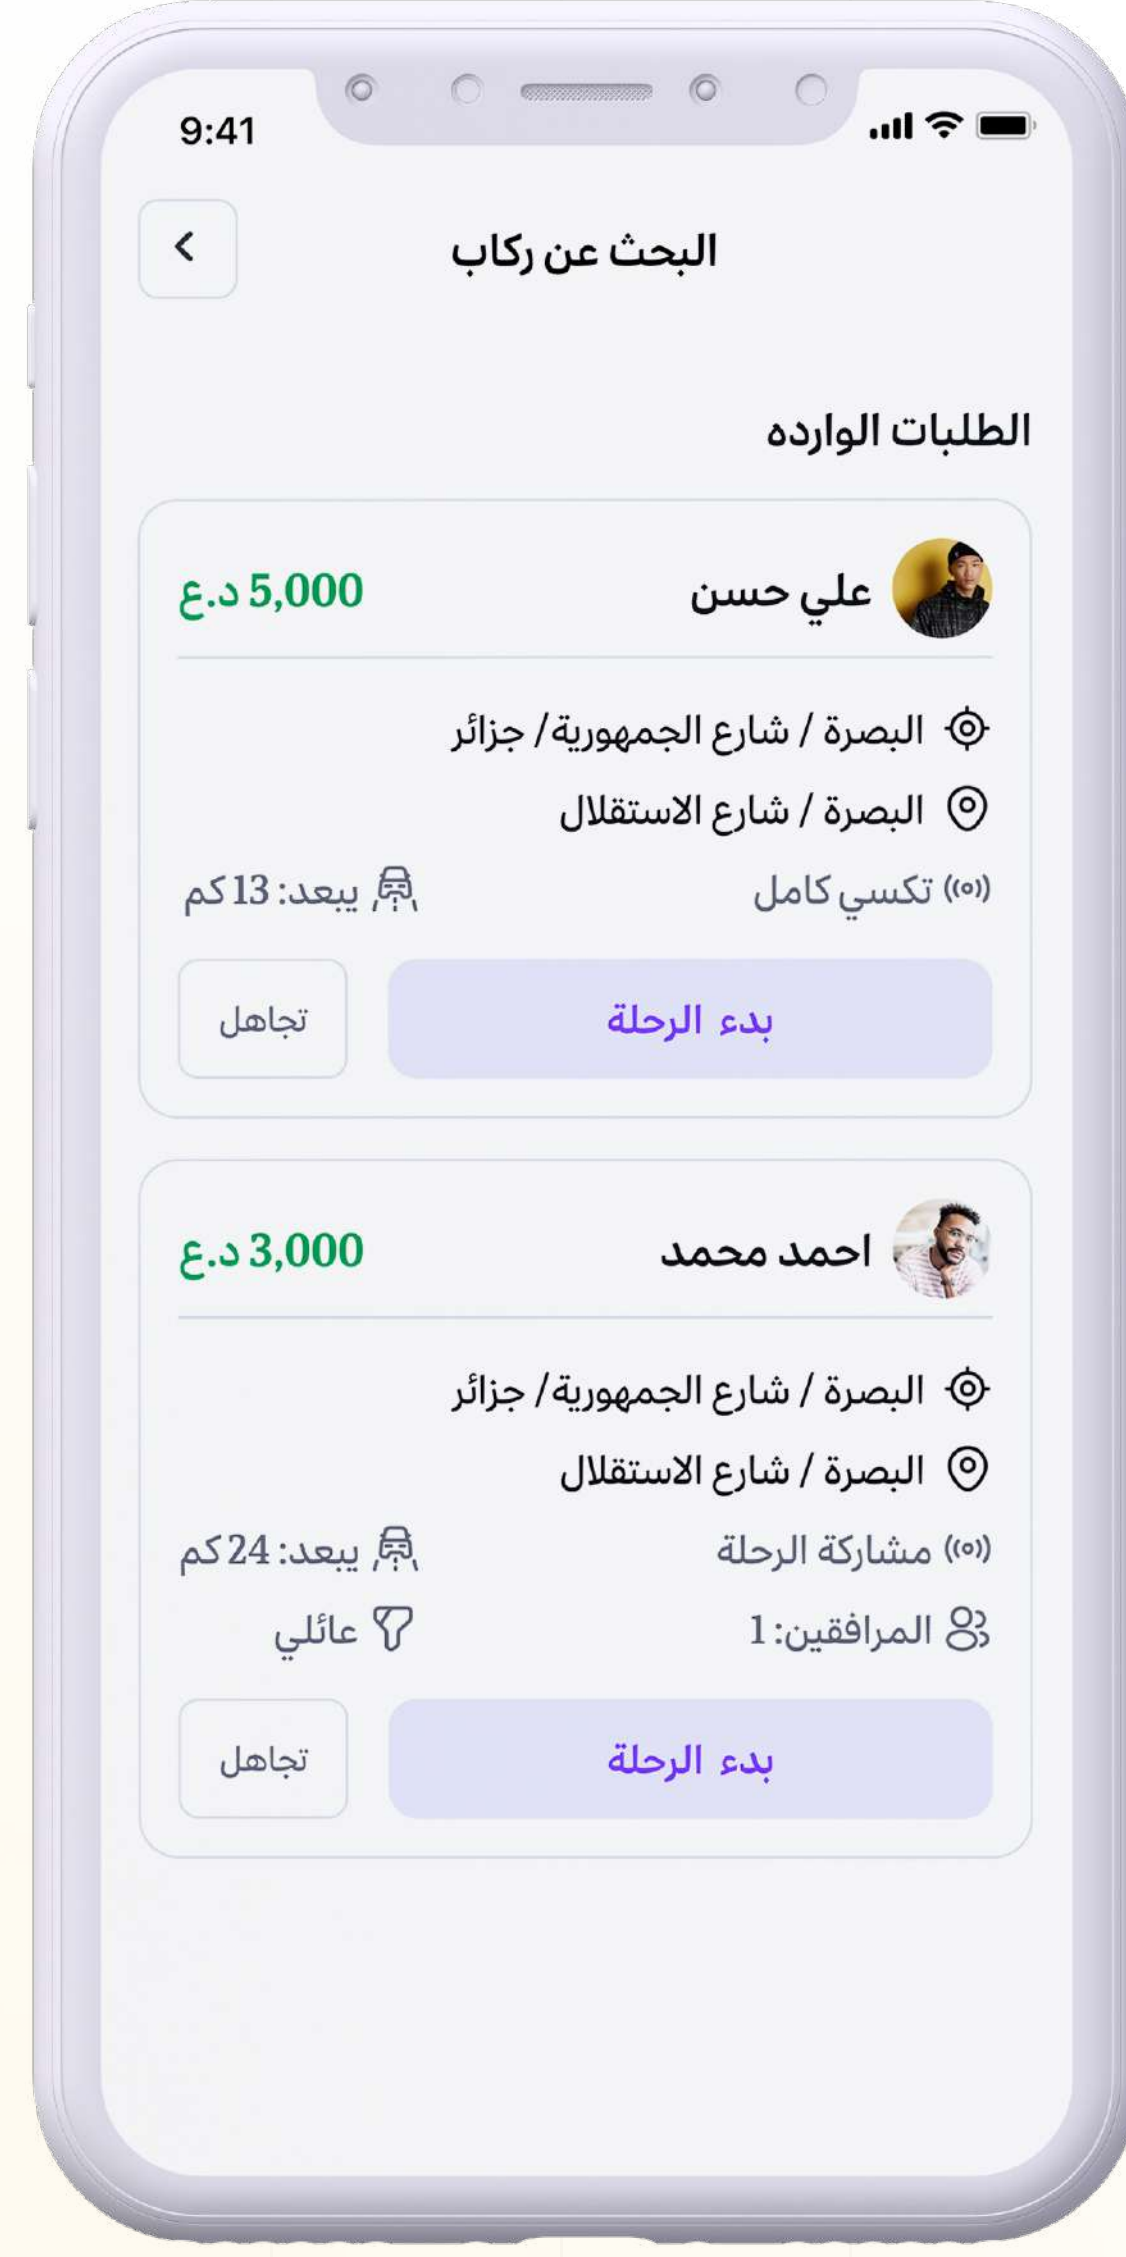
9:41

البحث عن ركاب

الطلبات الوارده

علي حسن
5,000 د.ع

البصرة / شارع الجمهورية/ جزائر
البصرة / شارع الاستقلال
تكسي كامل
يبعد: 13 كم

بدء الرحلة
تجاهل

احمد محمد
3,000 د.ع

البصرة / شارع الجمهورية/ جزائر
البصرة / شارع الاستقلال
مشاركة الرحلة
يبعد: 24 كم
المرافقين: 1
عائلي

بدء الرحلة
تجاهل